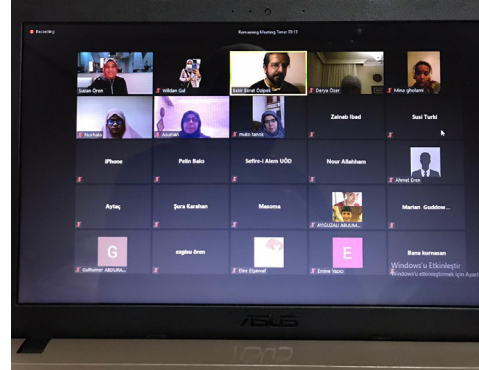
Recording

Remaining Meeting Time: 09:13

Suzan Oren

Wildan Gal

Bekir Sırat Özipek

Derya Özer

Mina gholami

Nurhaka

Asuman

mukir tanok

Zainab Ibad

Susi Turki

iPhone

Pelin Balcı

Sefire-i Alem UÖD

Nour Allahham

Ahmet Eren

Aytaç

Şura Karahan

Masoma

AYGÜGÜLU ABDURA...

Marian Guddow...

G

Gulfumar ABDURA...

ezgisu ören

Ebe Elşenaf

E

Emine Yazıcı

Bana kurnasan

Windows'u Etkinleştir

Windows'u etkinleştirmek için Ayarlar'a

ASUS